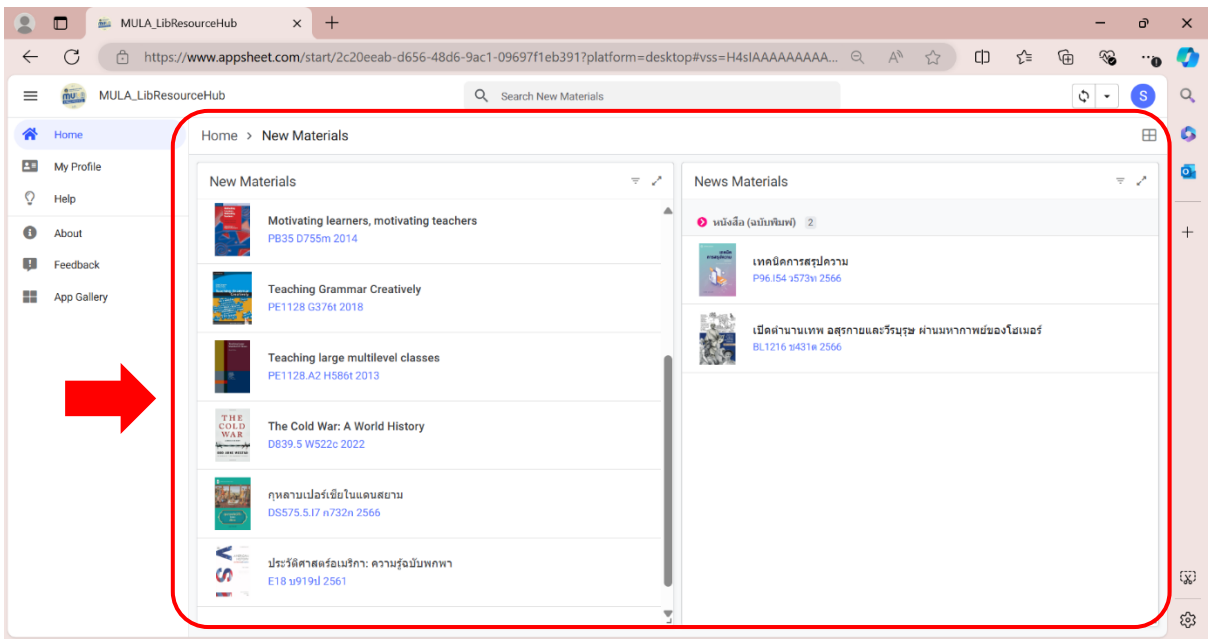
MULA_LibResourceHub

https://www.appsheet.com/start/2c20eeab-d656-48d6-9ac1-09697f1eb391?platform=desktop#vss=H4sIAAAAAAAA...

MULA_LibResourceHub

Search New Materials

S

Home

My Profile

Help

About

Feedback

App Gallery

Home > New Materials

New Materials

Motivating learners, motivating teachers
PB35 D755m 2014

Teaching Grammar Creatively
PE1128 G376t 2018

Teaching large multilevel classes
PE1128.A2 H586t 2013

The Cold War: A World History
D839.5 W522c 2022

กุหลาบเปอร์เซียในแดนสยาม
DS575.5.I7 ก732ก 2566

ประวัติศาสตร์อเมริกา: ความรู้ฉบับพกพา
E18 บ919ป 2561

News Materials

หนังสือ (ฉบับพิมพ์) 2

เทคนิคการสรุปความ
P96.I54 ว573ท 2566

เปิดตำนานเทพ อสุรกายและวีรบุรุษ ผ่านมหากาพย์ของโฮเมอร์
BL1216 ษ431ต 2566